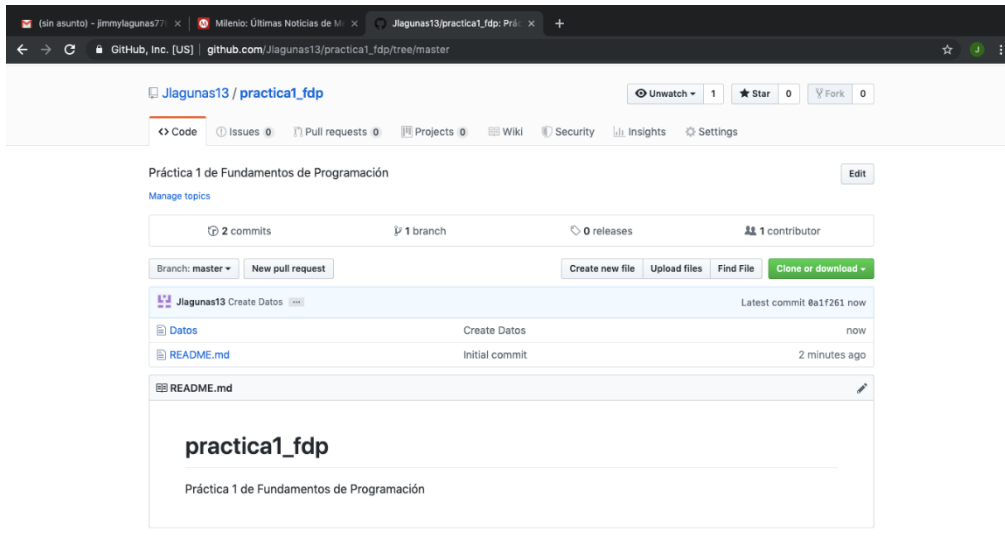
(sin asunto) - jimmylagunas77 ×
Milenio: Últimas Noticias de M ×
Jlagunas13/practica1_fdp: Prác ×
+

GitHub, Inc. [US] | github.com/Jlagunas13/practica1_fdp/tree/master

J

Jlagunas13 / practica1_fdp

Unwatch ▾ 1
Star 0
Fork 0

<> Code
Issues 0
Pull requests 0
Projects 0
Wiki
Security
Insights
Settings

Práctica 1 de Fundamentos de Programación

Edit

Manage topics

2 commits
1 branch
0 releases
1 contributor

Branch: master ▾
New pull request
Create new file
Upload files
Find File
Clone or download ▾

Jlagunas13 Create Datos ...
Latest commit 0a1f261 now

| | | |
|---|---|---|
| Datos | Create Datos | now |
| README.md | Initial commit | 2 minutes ago |

README.md

practica1_fdp

Práctica 1 de Fundamentos de Programación